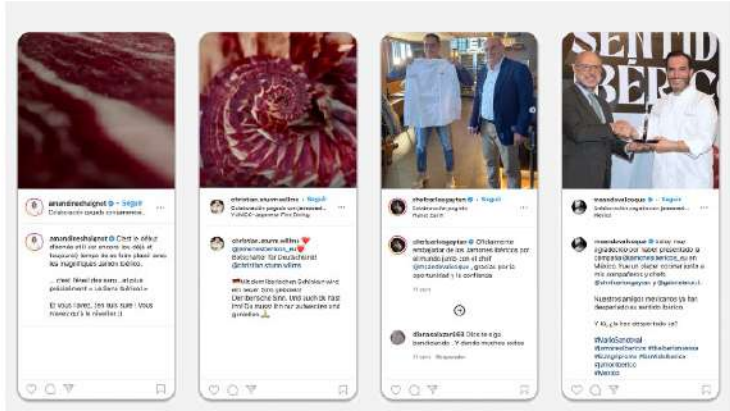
amandineshaignet • Seguir
Colaboración pagada con jamones...

amandineshaignet C'est le début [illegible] encore les déjà et toujours) temps de se faire plaisir avec les magnifiques Jamón Ibérico.

... c'est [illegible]

Et vous l'avez, les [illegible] ! Vous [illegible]

christian_sturm.willms • Seguir
Colaboración pagada con jamones...
YuMiDA Japanese Fine Dining

christian_sturm.willms
@jamonesibericos_eu
Botschafter für Deutschland
@christian.sturm.willms

Mit den Iberischen Schinken wird ein neuer Sinn geboren!
Den Iberische Sinn. Und auch ist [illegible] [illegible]

chefsergiogaytan • Seguir
Colaboración pagada
Padrul Sushi

chefsergiogaytan Oficialmente embajador de los Jamones Ibéricos por el mundo junto con el chef @mcastroalolque, gracias por la oportunidad y la confianza

dianasalazar168 Oferte algo buenísimo ...Y dando muchos éxitos
Responder

SENTID IBÉRIC

marcovalolque • Seguir
Colaboración pagada...
México

marcovalolque Estoy muy agradecido por haber presentado la campaña @jamonesibericos_eu en México. Fue un placer hacerla junto a mis compañeros y chefs @chefsergiogaytan y @mcastroalolque

Nuestros amigos mexicanos ya han despertado su sentido ibérico.

Y tú, ¿lo has despertado ya?

#MarioSandoval
#jamonesibericos #ibericaninsenso
#jamonesibericos #iberico